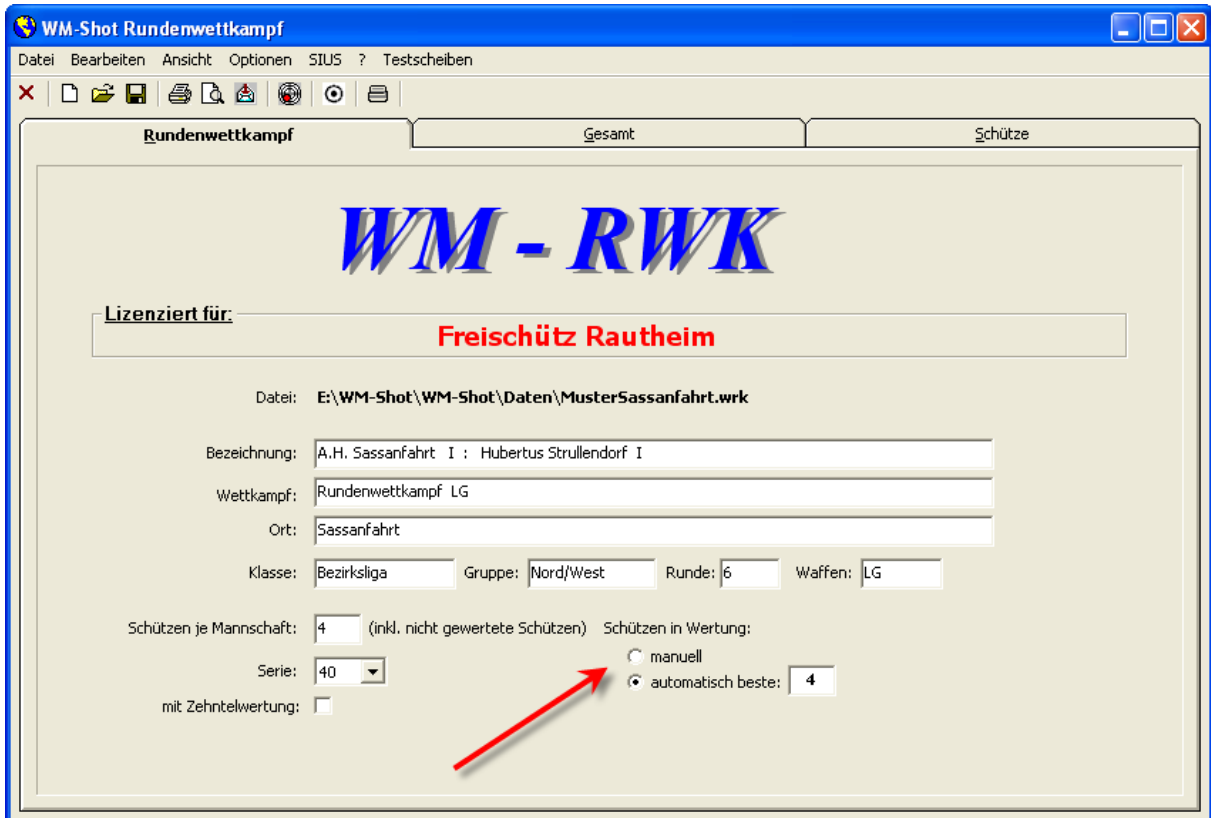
WM-Shot Rundenwettkampf

Datei Bearbeiten Ansicht Optionen SIUS ? Testscheiben

Rundenwettkampf | Gesamt | Schütze

WM - RWK

Lizenziert für:
Freischütz Rautheim

Datei: E:\WM-Shot\WM-Shot\Daten\MusterSassanfahrt.wrk

Bezeichnung: A.H. Sassanfahrt I : Hubertus Strullendorf I

Wettkampf: Rundenwettkampf LG

Ort: Sassanfahrt

Klasse: Bezirksliga Gruppe: Nord/West Runde: 6 Waffen: LG

Schützen je Mannschaft: 4 (inkl. nicht gewertete Schützen) Schützen in Wertung:

manuell

Serie: 40

automatisch beste: 4

mit Zehntelwertung: